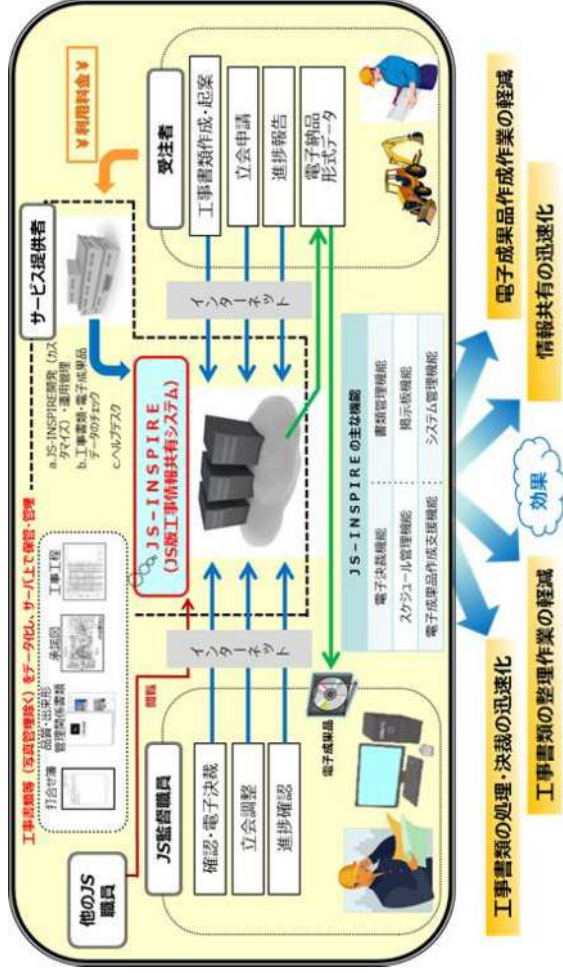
工事帳票等（写真管理除く）をデータ化し、サーバ上で保管・管理

他のJS職員

閲覧

打合せ簿

品質・出来形管理図等書類

承諾図

工事工程

JS監督職員

確認・電子決裁

立会調整

進捗確認

電子成果品

インターネット

JS-INSPIRE
(JS版工事情報共有システム)

a.JS-INSPIRE開発（カスタマイズ）・運用管理
b.工事書類・電子成果品データのチェック
c.ヘルプデスク

サービス提供者

¥ 利用料金 ¥

受注者

工事書類作成・起案

立会申請

進捗報告

電子納品形式データ

インターネット

JS－INSPIREの主な機能

| 電子決裁機能 | 書類管理機能 |
|---|---|
| スケジュール管理機能 | 掲示板機能 |
| 電子成果品作成支援機能 | システム管理機能 |

効果

工事書類の処理・決裁の迅速化

工事書類の整理作業の軽減

電子成果品作成作業の軽減

情報共有の迅速化